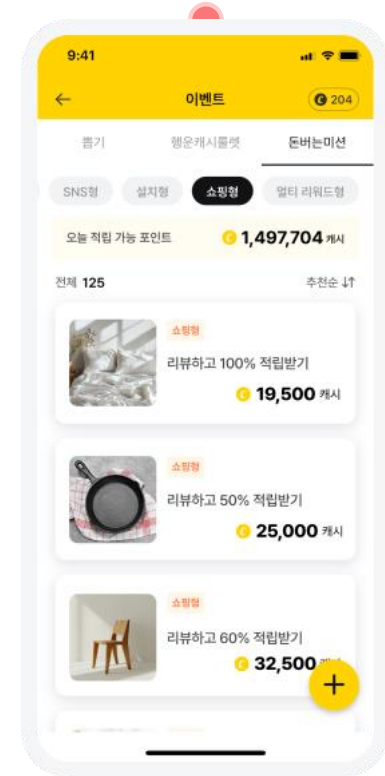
9:41

이벤트

204

뽑기

행운캐시룰렛

돈버는미션

SNS형

설치형

쇼핑형

멀티 리워드형

오늘 적립 가능 포인트

1,497,704 캐시

전체 125

추천순

쇼핑형

리뷰하고 100% 적립받기

19,500 캐시

쇼핑형

리뷰하고 50% 적립받기

25,000 캐시

쇼핑형

리뷰하고 60% 적립받기

32,500 캐시

+